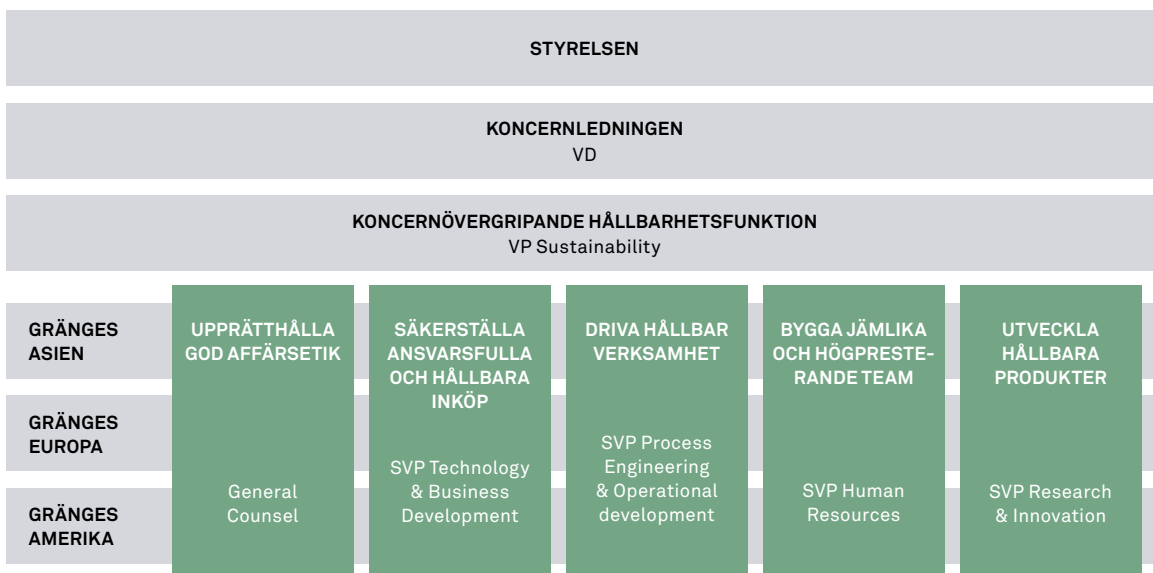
STYRELSEN

KONCERNLEDNINGEN
VD

KONCERNÖVERGRIPANDE HÅLLBARHETSFUNKTION
VP Sustainability

GRÄNGES ASIEN

GRÄNGES EUROPA

GRÄNGES AMERIKA

UPPRÄTTHÅLLA GOD AFFÄRSETIK

General Counsel

SÄKERSTÄLLA ANSVARSFULLA OCH HÅLLBARA INKÖP

SVP Technology & Business Development

DRIVA HÅLLBAR VERKSAMHET

SVP Process Engineering & Operational development

BYGGA JÄMLIKA OCH HÖGPRESTERANDE TEAM

SVP Human Resources

UTVECKLA HÅLLBARA PRODUKTER

SVP Research & Innovation